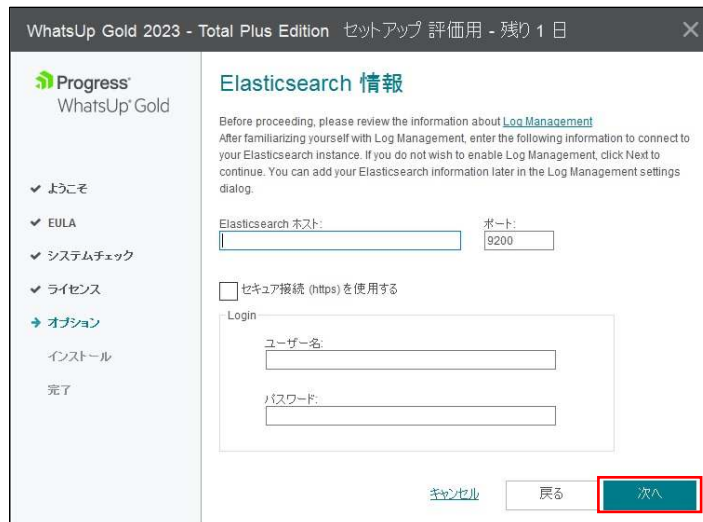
WhatsUp Gold 2023 - Total Plus Edition セットアップ 評価用 - 残り 1 日

Progress
WhatsUp Gold

✔ ようこそ
✔ EULA
✔ システムチェック
✔ ライセンス
→ オプション
インストール
完了

Elasticsearch 情報

Before proceeding, please review the information about Log Management
After familiarizing yourself with Log Management, enter the following information to connect to your Elasticsearch instance. If you do not wish to enable Log Management, click Next to continue. You can add your Elasticsearch information later in the Log Management settings dialog.

Elasticsearch ホスト:
ポート:
9200

セキュア接続 (https) を使用する

Login
ユーザー名:
パスワード:

キャンセル
戻る
次へ